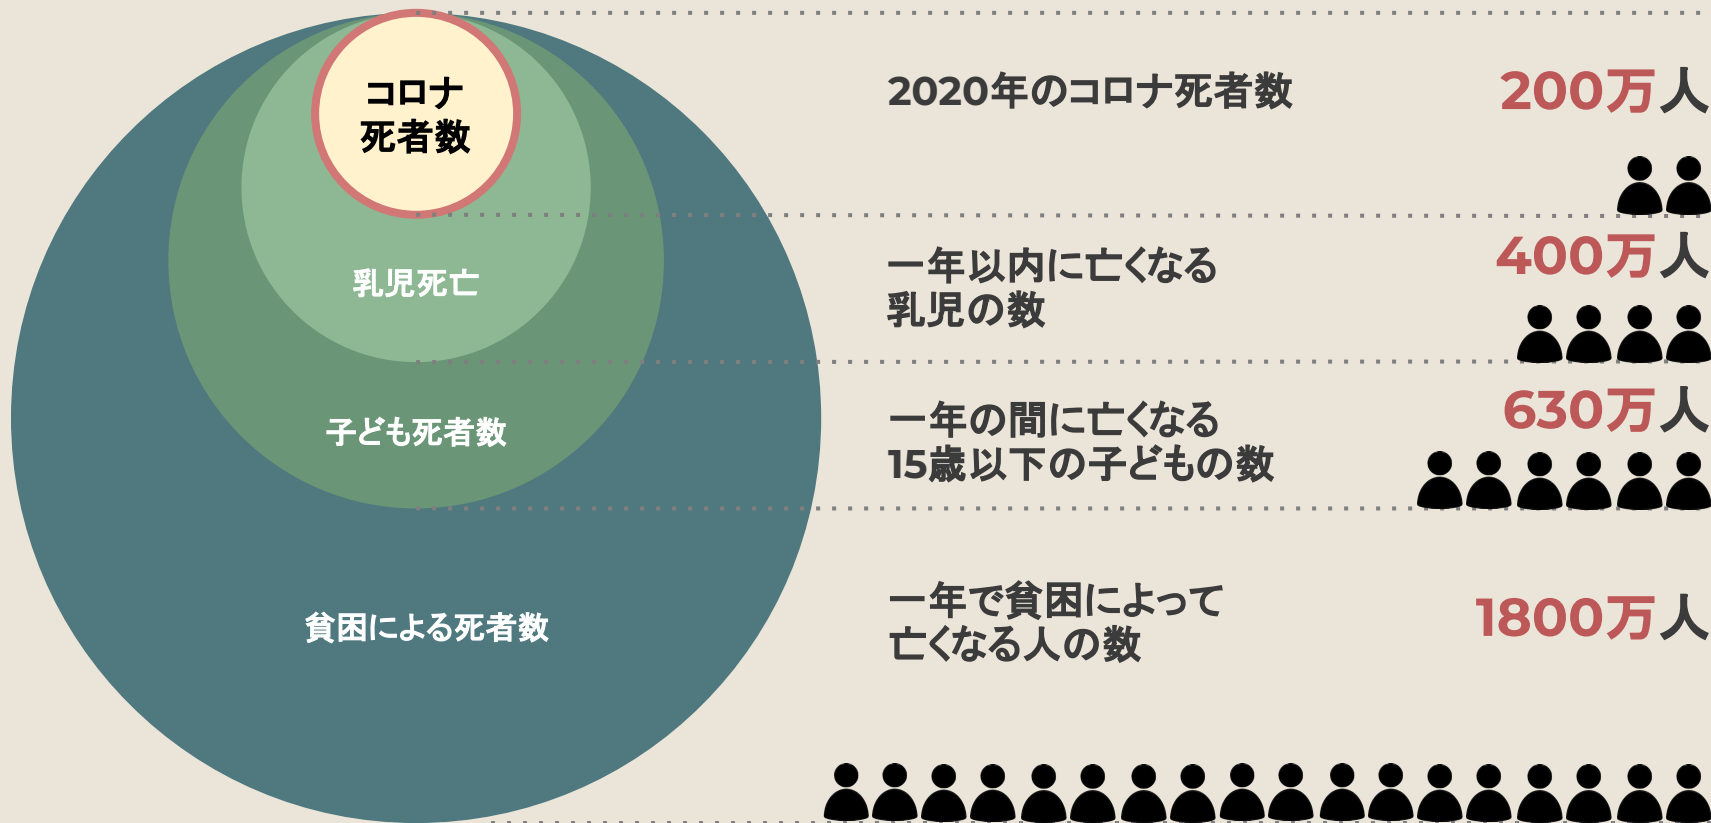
コロナ
死者数

乳児死亡

子ども死者数

貧困による死者数

2020年のコロナ死者数
200万人

一年以内に亡くなる
乳児の数
400万人

一年の間に亡くなる
15歳以下の子どもの数
630万人

一年で貧困によって
亡くなる人の数
1800万人